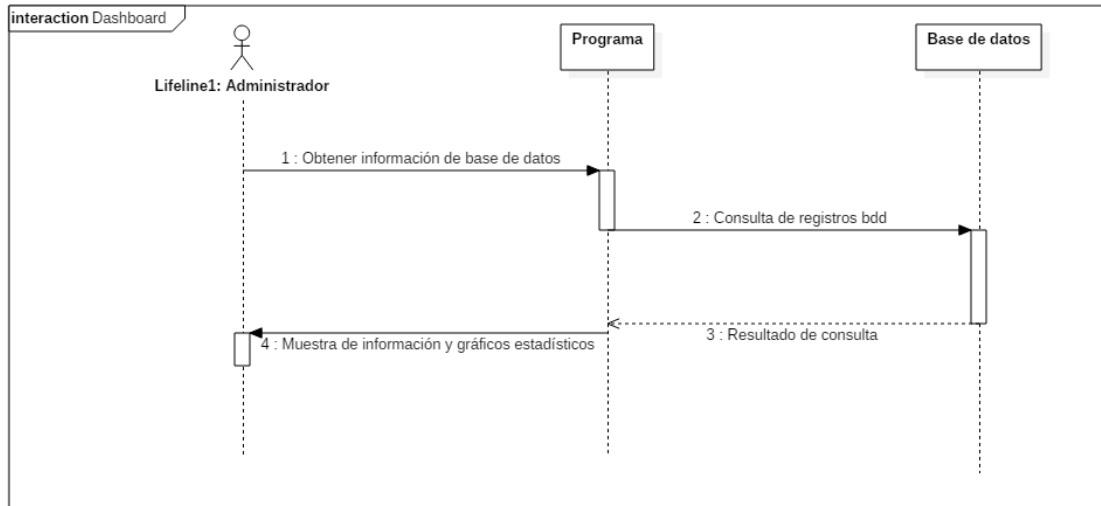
interaction Dashboard

Lifeline1: Administrador

Programa

Base de datos

1 : Obtener información de base de datos

2 : Consulta de registros bdd

3 : Resultado de consulta

4 : Muestra de información y gráficos estadísticos